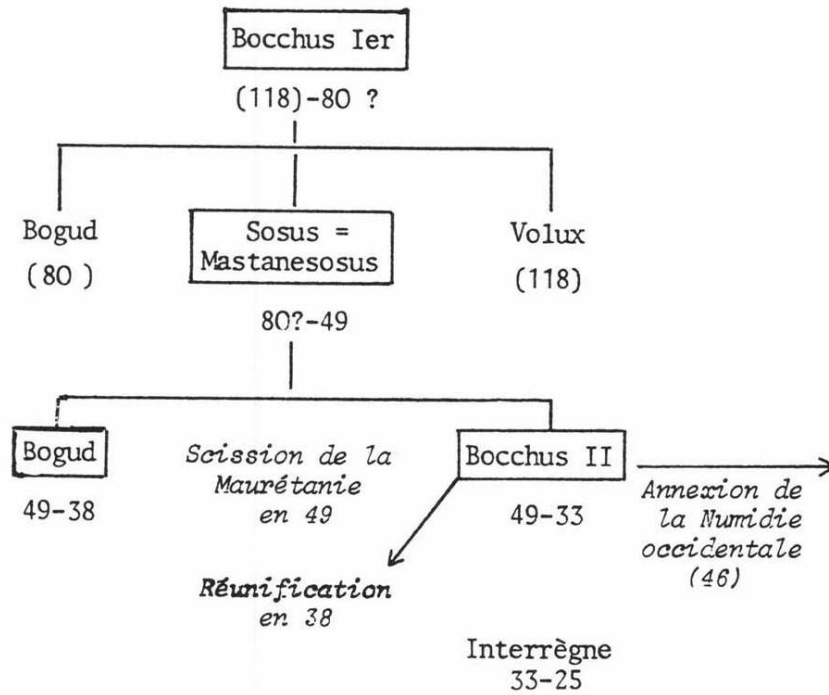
Bocchus Ier

(118)-80 ?

Bogud

(80)

Sosus = Mastanesosus

80?-49

Volux

(118)

Bogud

49-38

*Scission de la Maurétanie en 49*

Bocchus II

49-33

*Annexion de la Numidie occidentale (46)*

***Réunification*** *en 38*

Interrègne 33-25